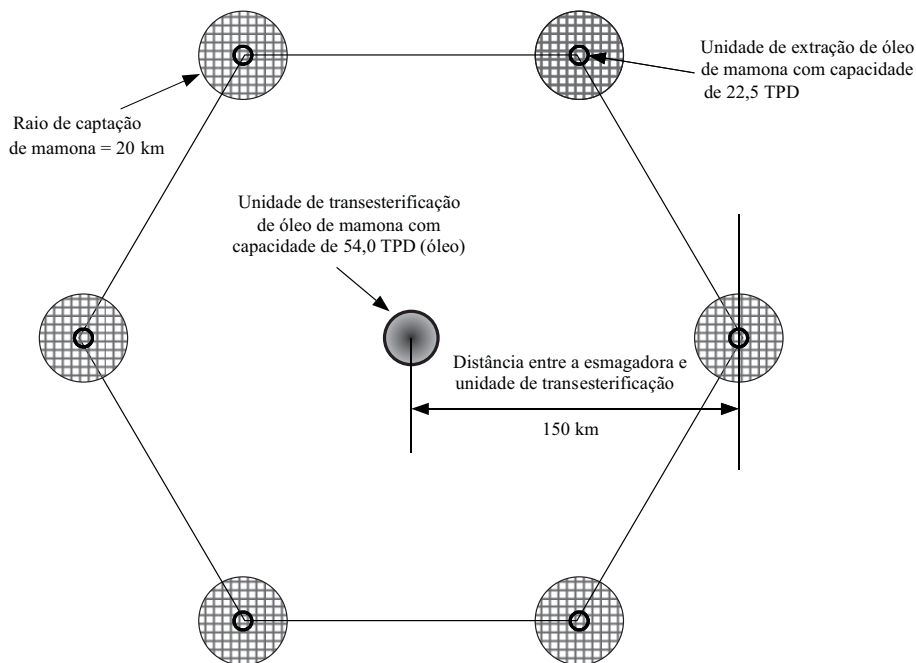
Unidade de extração de óleo de mamona com capacidade de 22,5 TPD

Raio de captação de mamona = 20 km

Unidade de transesterificação de óleo de mamona com capacidade de 54,0 TPD (óleo)

Distância entre a esmagadora e unidade de transesterificação

150 km